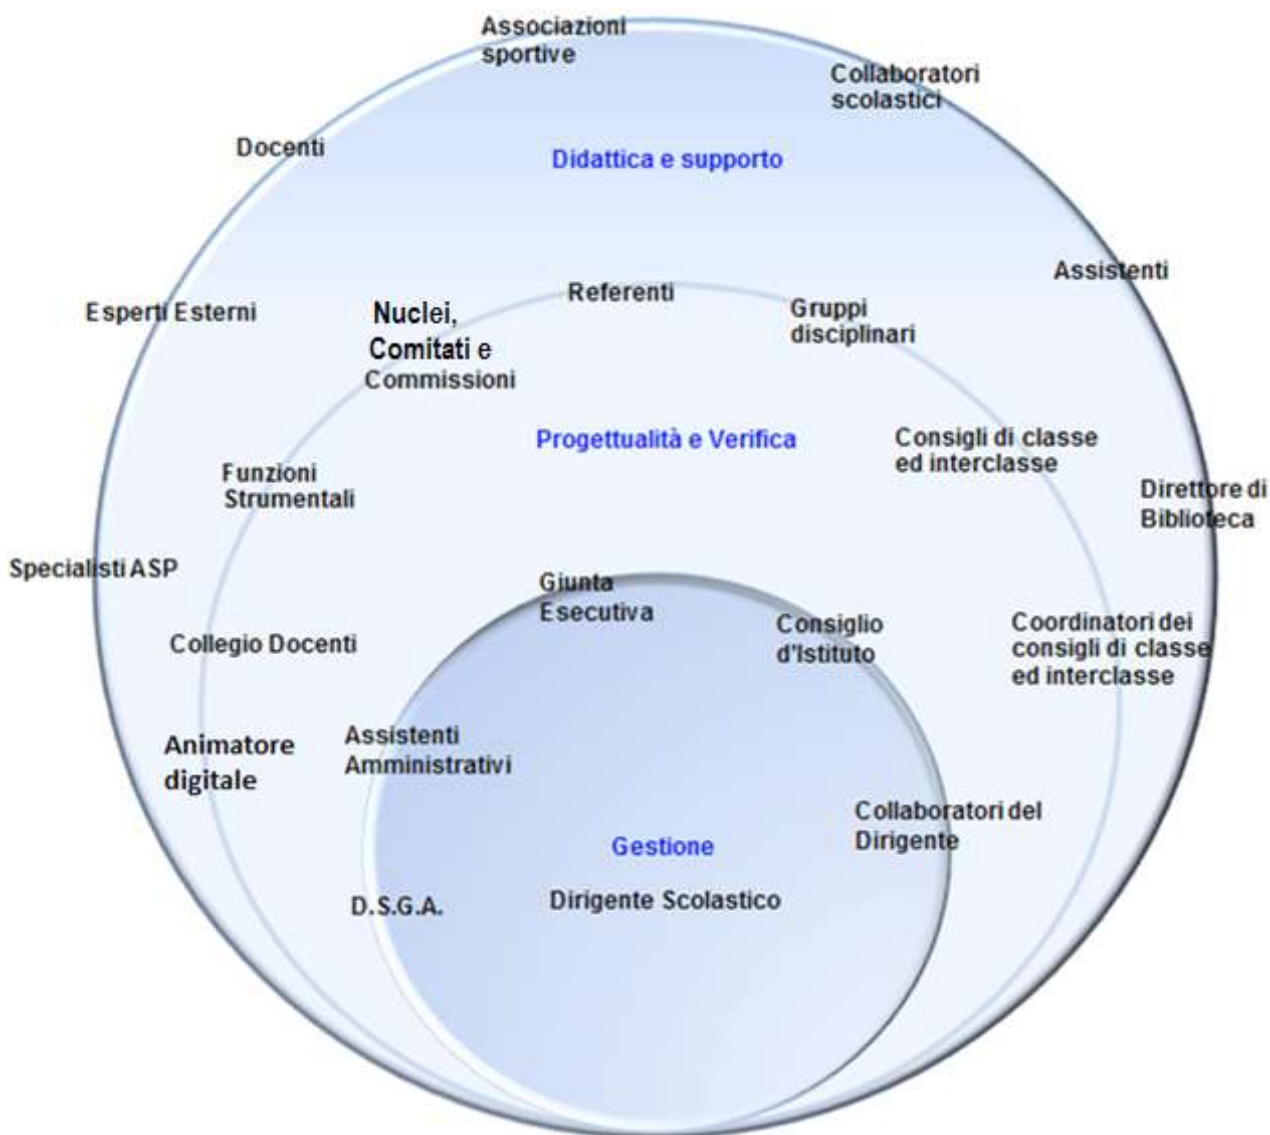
Associazioni sportive

Collaboratori scolastici

Docenti

Didattica e supporto

Assistenti

Esperti Esterni

Nuclei, Comitati e Commissioni

Referenti

Gruppi disciplinari

Progettualità e Verifica

Consigli di classe ed interclasse

Funzioni Strumentali

Direttore di Biblioteca

Specialisti ASP

Giunta Esecutiva

Consiglio d'Istituto

Coordinatori dei consigli di classe ed interclasse

Collegio Docenti

Animatore digitale

Assistenti Amministrativi

Collaboratori del Dirigente

Gestione

Dirigente Scolastico

D.S.G.A.